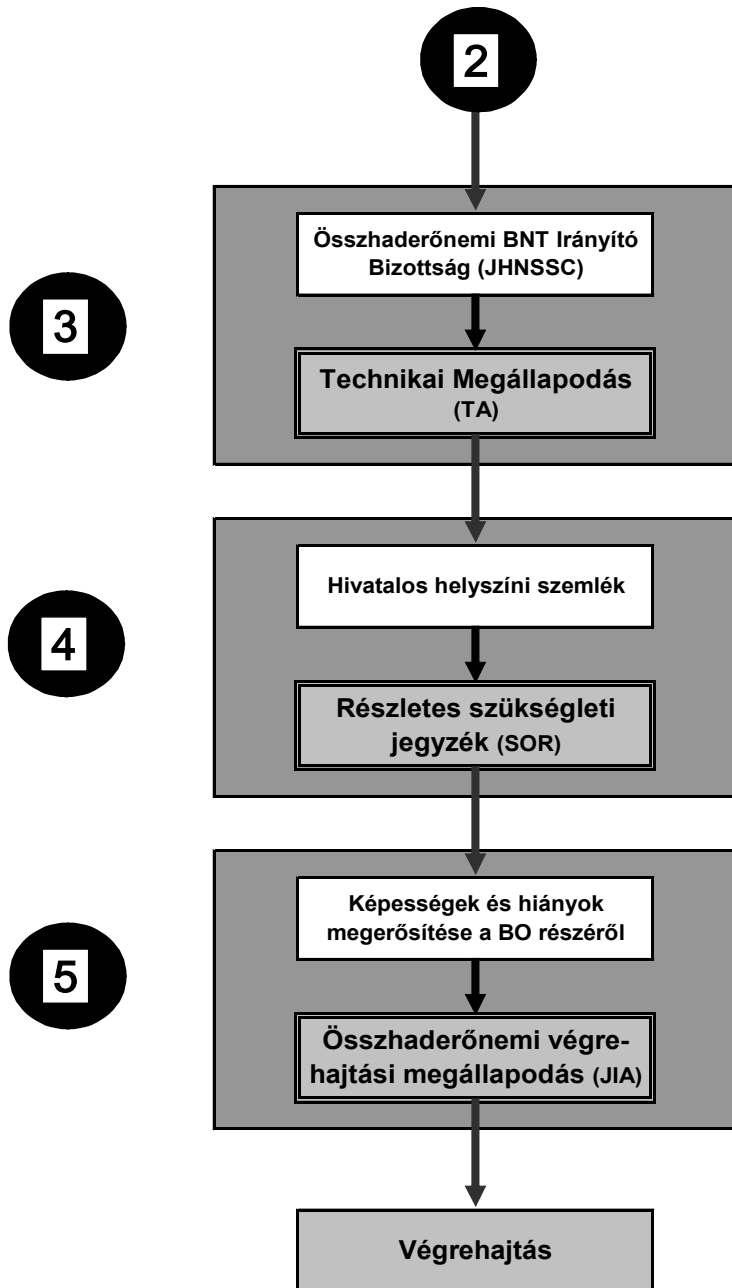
2

Összhaderőnemi BNT Irányító Bizottság (JHNSSC)

3

Technikai Megállapodás (TA)

Hivatalos helyszíni szemlék

4

Részletes szükségleti jegyzék (SOR)

Képességek és hiányok megerősítése a BO részéről

5

Összhaderőnemi végrehajtási megállapodás (JIA)

Végrehajtás